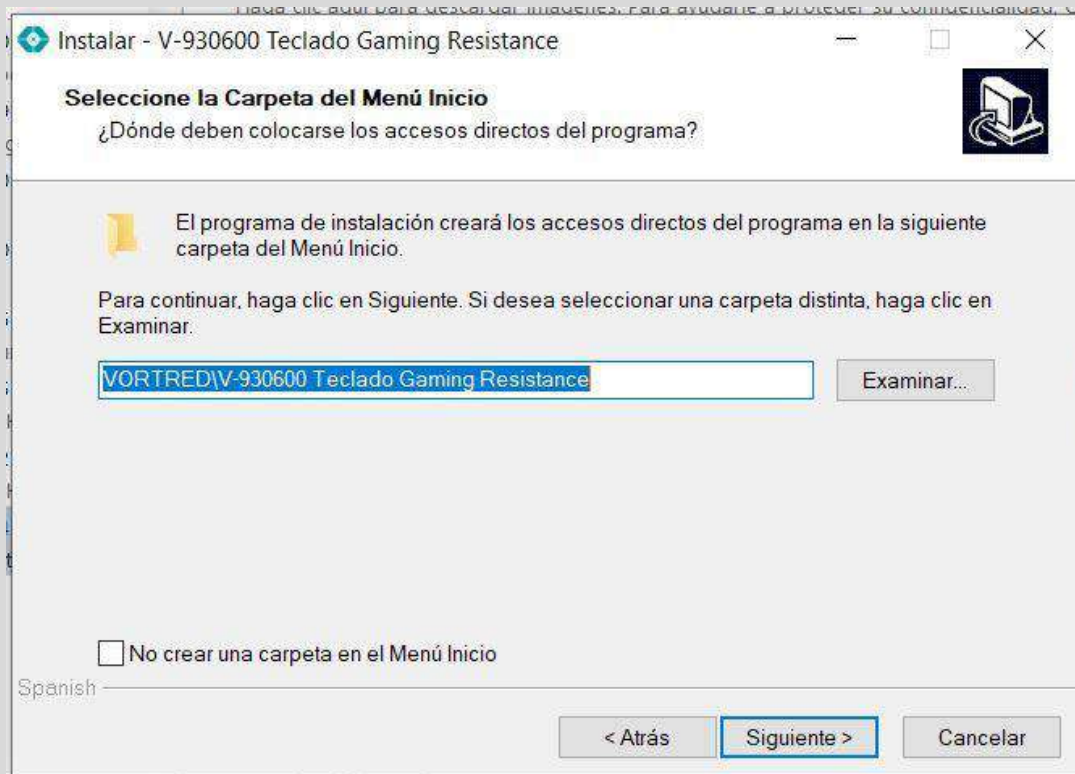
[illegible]

Instalar - V-930600 Teclado Gaming Resistance

Seleccione la Carpeta del Menú Inicio
¿Dónde deben colocarse los accesos directos del programa?

El programa de instalación creará los accesos directos del programa en la siguiente carpeta del Menú Inicio.

Para continuar, haga clic en Siguiente. Si desea seleccionar una carpeta distinta, haga clic en Examinar.

VORTRED\V-930600 Teclado Gaming Resistance

Examinar...

No crear una carpeta en el Menú Inicio

Spanish

< Atrás

Siguiente >

Cancelar